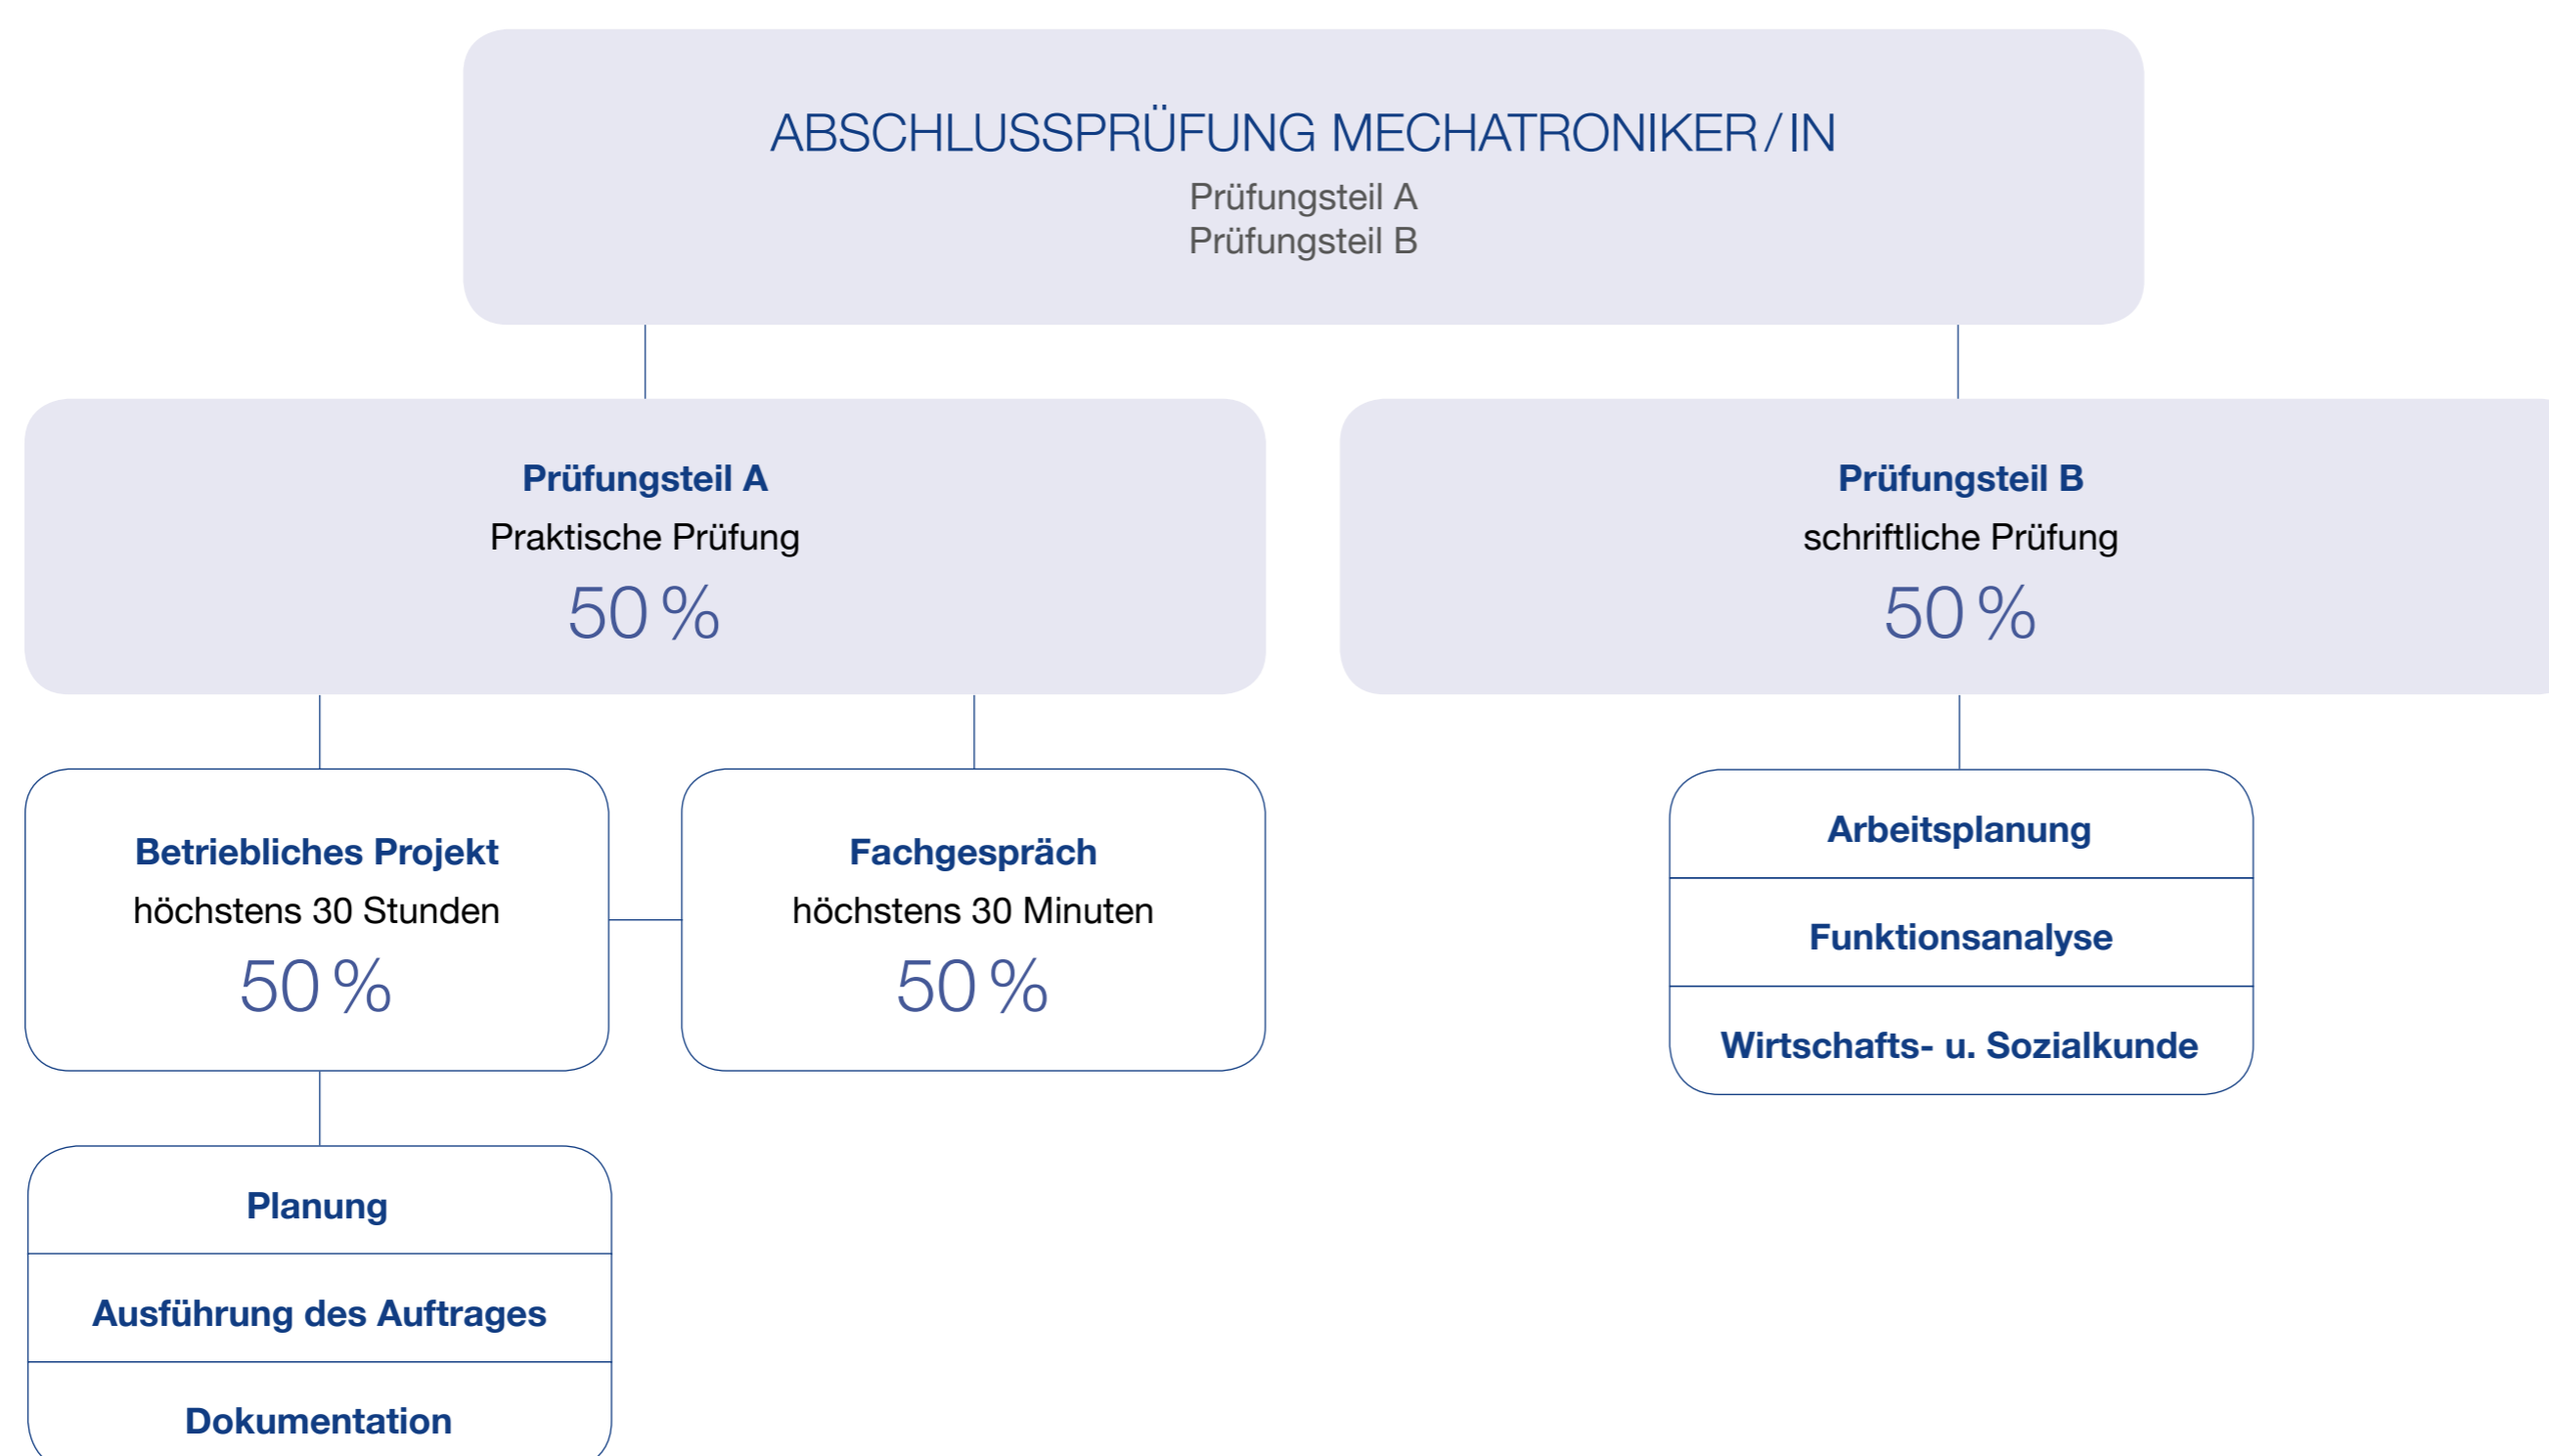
ABSCHLUSSPRÜFUNG MECHATRONIKER/IN
Prüfungsteil A
Prüfungsteil B

Prüfungsteil A
Praktische Prüfung
50 %

Prüfungsteil B
schriftliche Prüfung
50 %

Betriebliches Projekt
höchstens 30 Stunden
50 %

Fachgespräch
höchstens 30 Minuten
50 %

Arbeitsplanung

Funktionsanalyse

Wirtschafts- u. Sozialkunde

Planung

Ausführung des Auftrages

Dokumentation